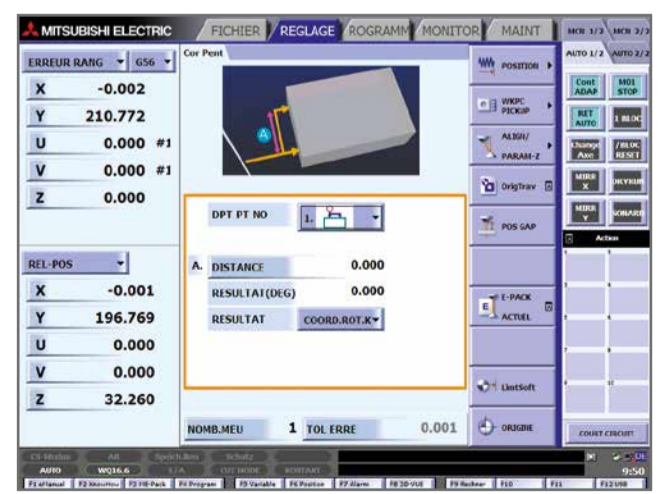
MITSUBISHI ELECTRIC
FICHIER
REGLAGE
ROGRAMM
MONITOR
MAINT
MCR 1/2
MCR 2/2
AUTO 1/2
AUTO 2/2

ERREUR RANG
G56
X -0.002
Y 210.772
U 0.000 #1
V 0.000 #1
Z 0.000

REL-POS
X -0.001
Y 196.769
U 0.000
V 0.000
Z 32.260

Cor Pent
A

DPT PT NO
1.

A. DISTANCE 0.000
RESULTAT(DEG) 0.000
RESULTAT COORD.ROT.K

NOMB.MEU 1
TOL ERRE 0.001

POSITION
WKPC PICKUP
ALIGN/ PARAM-Z
OrigTrav
POS GAP
E-PACK ACTUEL
LimtSoft
ORIGINE

Cont ADAP
M01 STOP
RET AUTO
1 BLOC
Change Axe
/BLOC RESET
MIRR X
DKYRUN
MIRR Y
SONARE
Action
1
2
3
4
5
6
7
8
9
10
COURT CIRCUIT

CS-Modus
AR
Speich.Bes
Schutz
AUTO
WQ16.6
T/A
CUT MODE
RESTART
9:50
F1 aManual
F2 MaxiMcu
F3 HE-Pack
F4 Program
F5 Variable
F6 Position
F7 Alarm
F8 3D-VUE
F9 Rechner
F10
F11
F12 USB